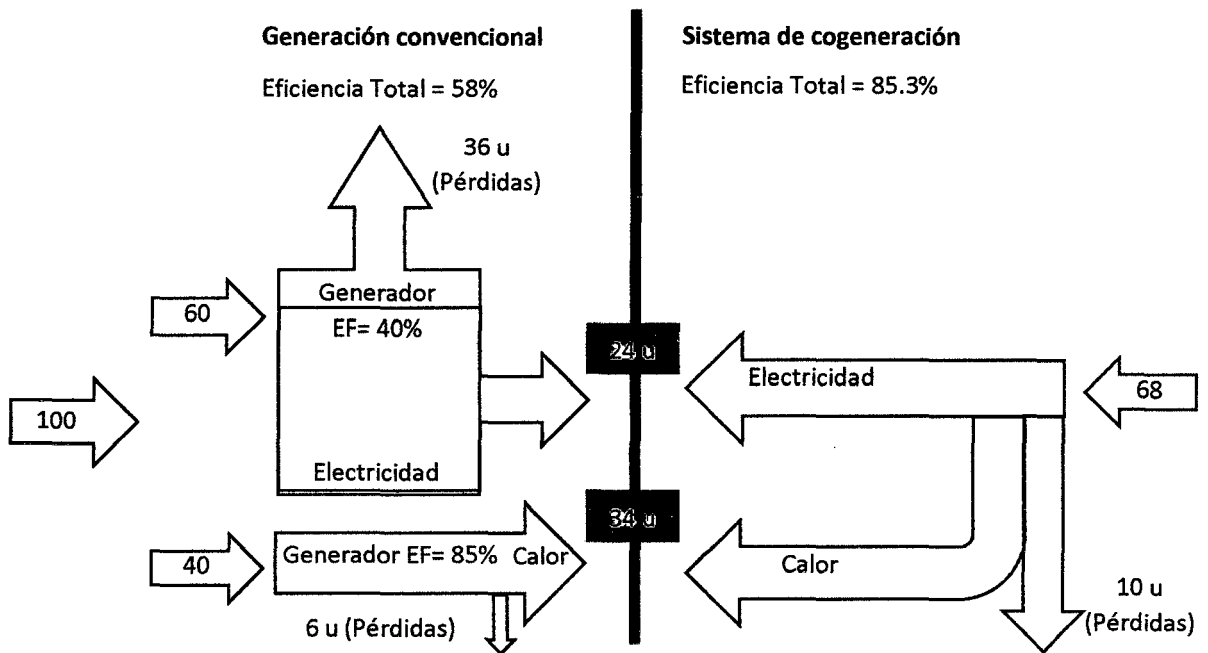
Generación convencional

Eficiencia Total = 58%

Sistema de cogeneración

Eficiencia Total = 85.3%

36 u (Pérdidas)

60

Generador

EF= 40%

Electricidad

100

24 u

Electricidad

68

34 u

40

Generador EF= 85% Calor

6 u (Pérdidas)

Calor

10 u (Pérdidas)